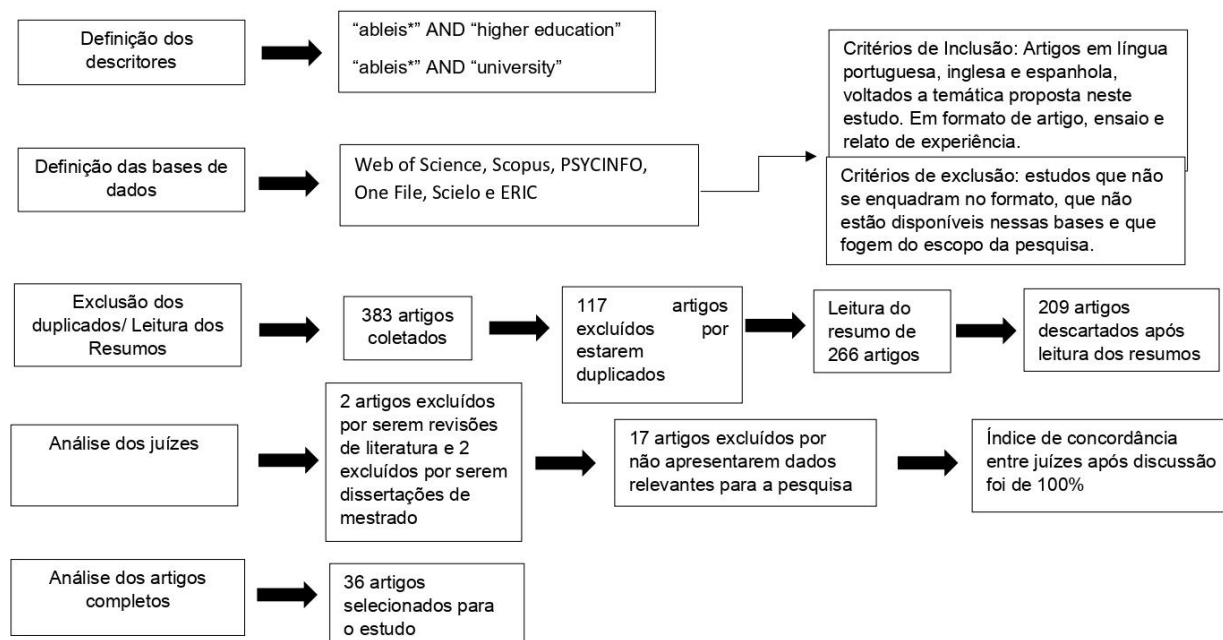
Definição dos descritores

"ableis*" AND "higher education"

"ableis*" AND "university"

Critérios de Inclusão: Artigos em língua portuguesa, inglesa e espanhola, voltados a temática proposta neste estudo. Em formato de artigo, ensaio e relato de experiência.

Definição das bases de dados

Web of Science, Scopus, PSYCINFO, One File, Scielo e ERIC

Critérios de exclusão: estudos que não se enquadram no formato, que não estão disponíveis nessas bases e que fogem do escopo da pesquisa.

Exclusão dos duplicados/ Leitura dos Resumos

383 artigos coletados

117 artigos excluídos por estarem duplicados

Leitura do resumo de 266 artigos

209 artigos descartados após leitura dos resumos

Análise dos juízes

2 artigos excluídos por serem revisões de literatura e 2 excluídos por serem dissertações de mestrado

17 artigos excluídos por não apresentarem dados relevantes para a pesquisa

Índice de concordância entre juízes após discussão foi de 100%

Análise dos artigos completos

36 artigos selecionados para o estudo